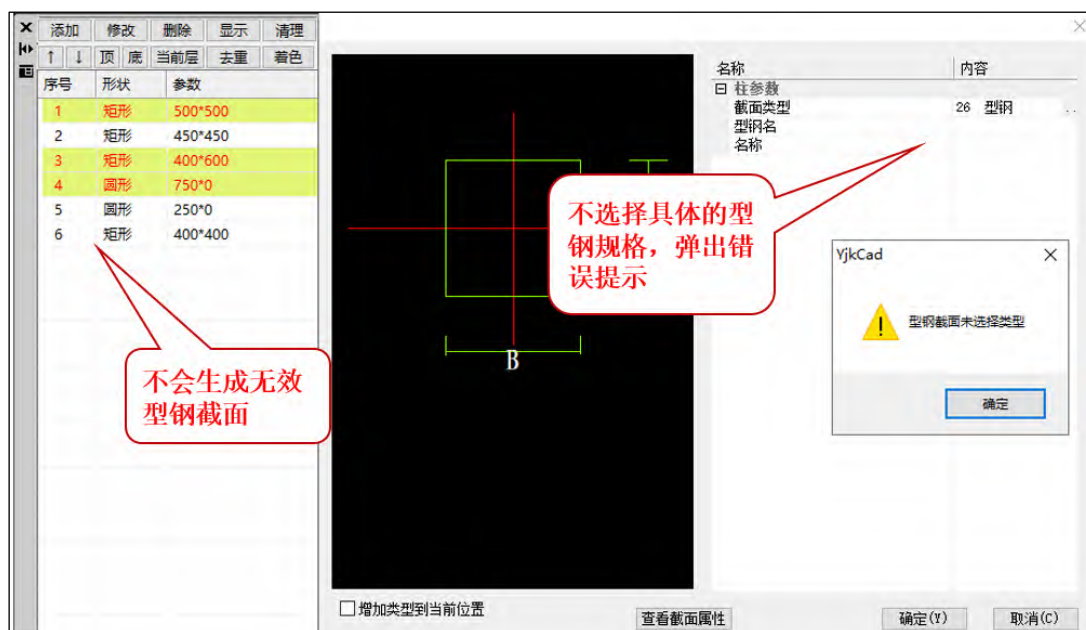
添加 修改 删除 显示 清理
↑ ↓ 顶 底 当前层 去重 着色

| 序号 | 形状 | 参数 |
|---|---|---|
| 1 | 矩形 | 500*500 |
| 2 | 矩形 | 450*450 |
| 3 | 矩形 | 400*600 |
| 4 | 圆形 | 750*0 |
| 5 | 圆形 | 250*0 |
| 6 | 矩形 | 400*400 |

不会生成无效型钢截面

B

不选择具体的型钢规格，弹出错误提示

| 名称 | 内容 |
|---|---|
| ⊟ 柱参数 | |
| 截面类型 | 26 型钢 |
| 型钢名 | |
| 名称 | |

YjkCad
型钢截面未选择类型
确定

增加类型到当前位置
查看截面属性
确定(Y)
取消(C)